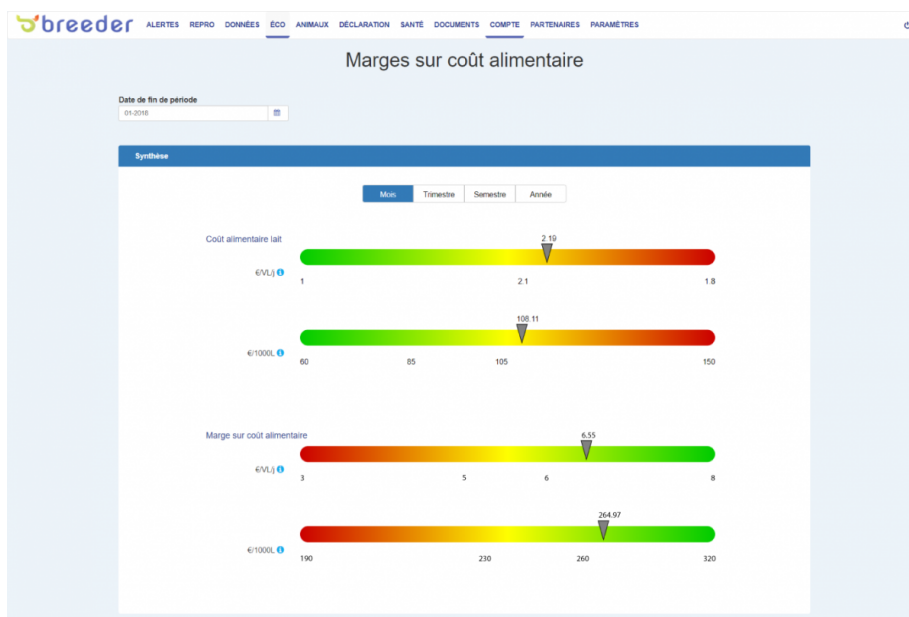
breeder ALERTES REPRO DONNÉES ÉCO ANIMAUX DÉCLARATION SANTÉ DOCUMENTS COMPTE PARTENAIRES PARAMÈTRES

Marges sur coût alimentaire

Date de fin de période
01-2018

Synthèse

Mois Trimestre Semestre Année

Coût alimentaire lait

€/VL/j

2.19

1 2.1 1.8

€/1000L

108.11

60 85 105 150

Marge sur coût alimentaire

€/VL/j

6.55

3 5 6 8

€/1000L

264.97

190 230 260 320